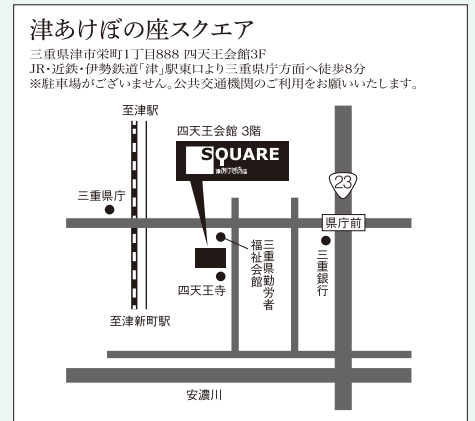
津あけぼの座スクエア

三重県津市栄町1丁目888 四天王会館3F
JR・近鉄・伊勢鉄道「津」駅東口より三重県庁方面へ徒歩8分
※駐車場がございません。公共交通機関のご利用をお願いいたします。

至津駅

四天王会館 3階

SQUARE
津あけぼの座

23

三重県庁

県庁前

三重県勤労者福祉会館

三重銀行

四天王寺

至津新町駅

安濃川